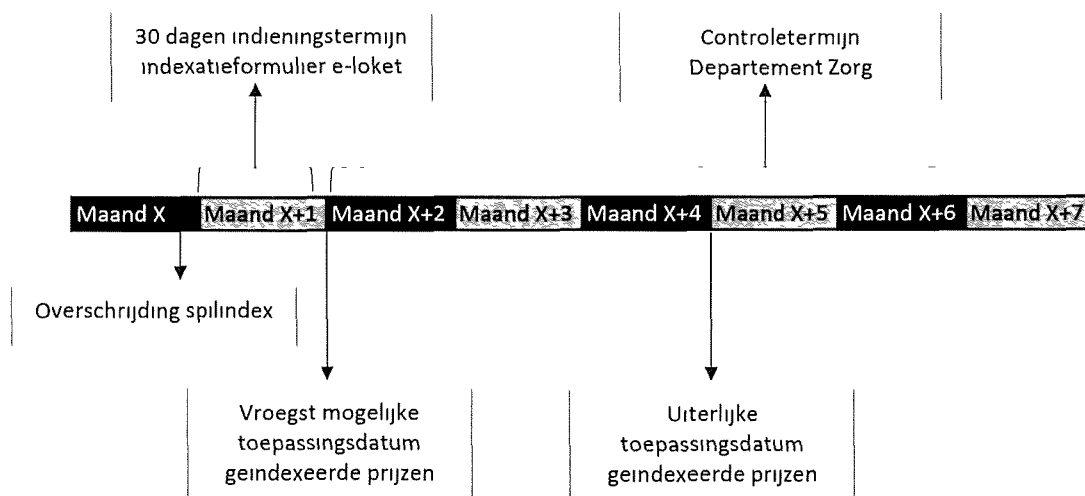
30 dagen indieningstermijn indexatieformulier e-loket

Controletermijn Departement Zorg

Maand X Maand X+1 Maand X+2 Maand X+3 Maand X+4 Maand X+5 Maand X+6 Maand X+7

Overschrijding spilindex

Vroegst mogelijke toepassingsdatum geindexeerde prijzen

Uiterlijke toepassingsdatum geindexeerde prijzen